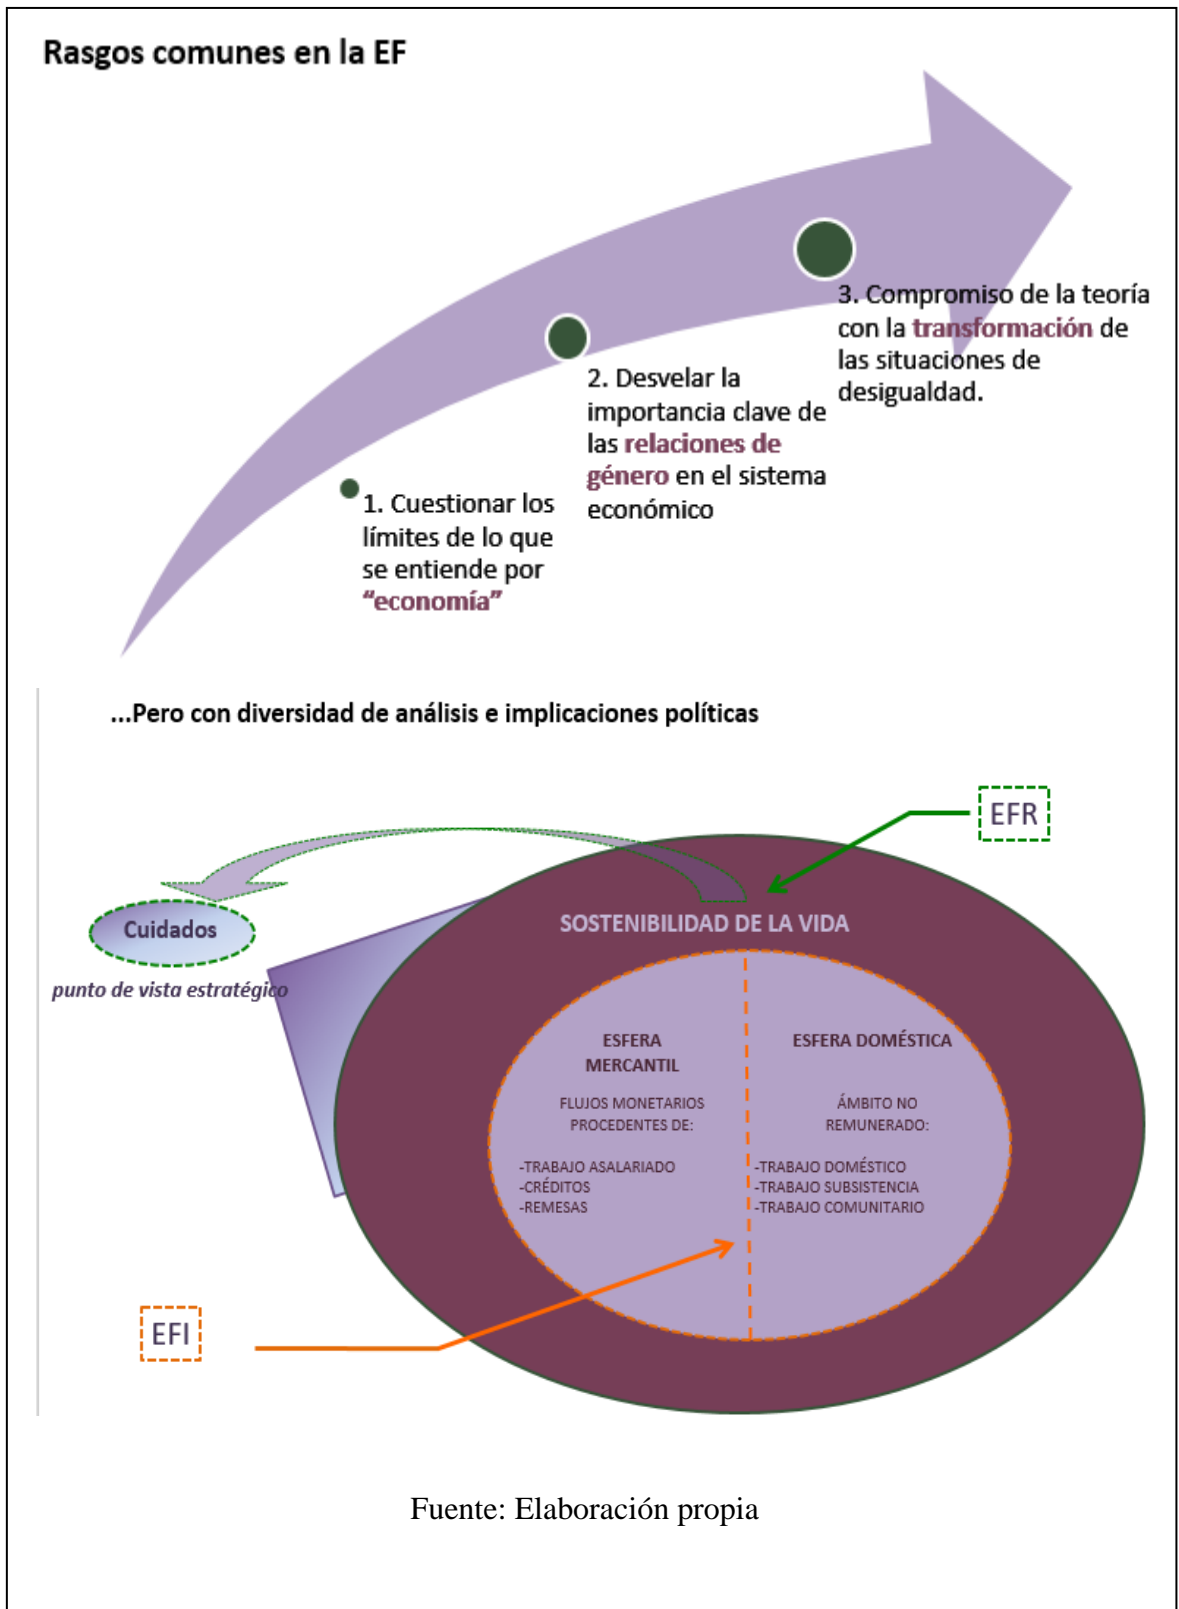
Rasgos comunes en la EF

1. Cuestionar los límites de lo que se entiende por "economía"

2. Desvelar la importancia clave de las relaciones de género en el sistema económico

3. Compromiso de la teoría con la transformación de las situaciones de desigualdad.

...Pero con diversidad de análisis e implicaciones políticas

EFR

Cuidados

punto de vista estratégico

SOSTENIBILIDAD DE LA VIDA

ESFERA MERCANTIL

FLUJOS MONETARIOS PROCEDENTES DE:

-TRABAJO ASALARIADO
-CRÉDITOS
-REMESAS

ESFERA DOMÉSTICA

ÁMBITO NO REMUNERADO:

-TRABAJO DOMÉSTICO
-TRABAJO SUBSISTENCIA
-TRABAJO COMUNITARIO

EFI

Fuente: Elaboración propia